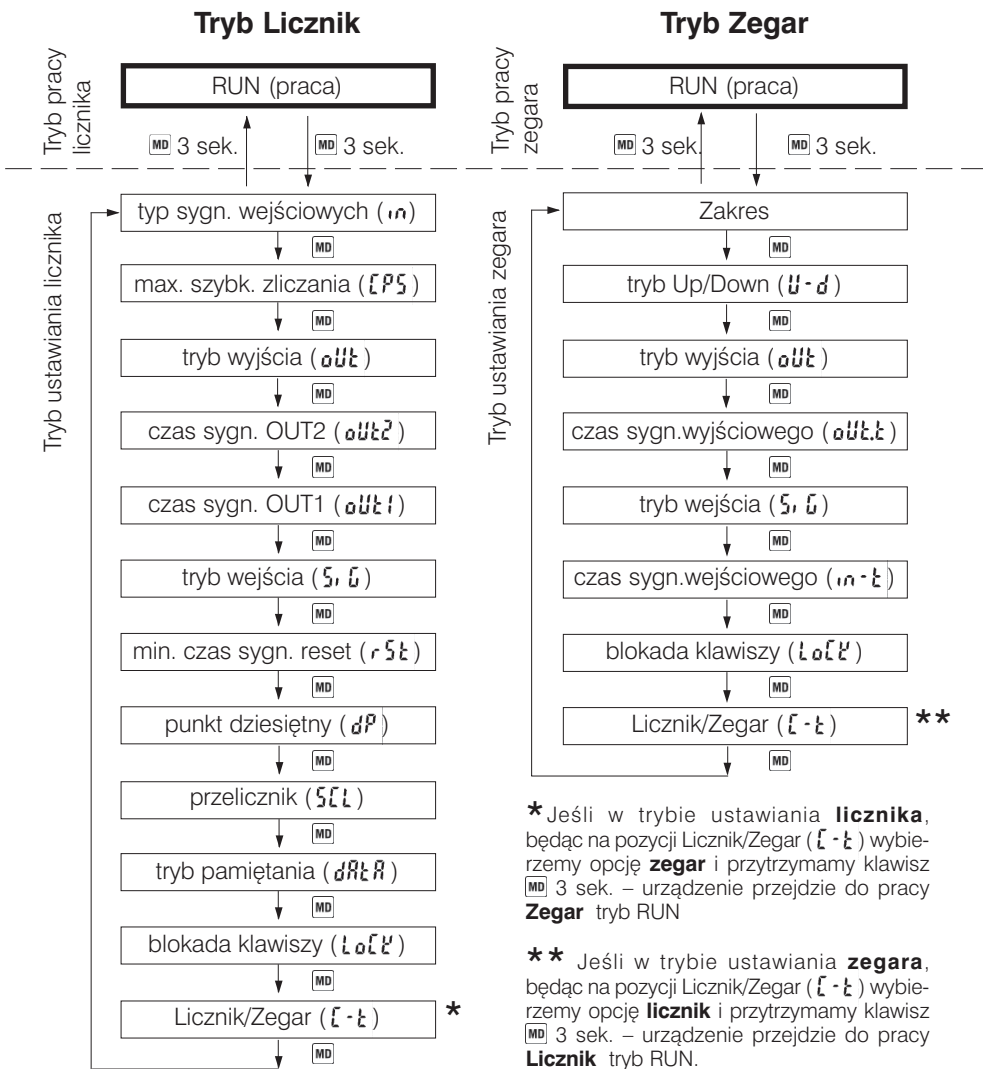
Tryb Licznik

Tryb pracy licznika

RUN (praca)

MD 3 sek.

MD 3 sek.

Tryb ustawiania licznika

typ sygn. wejściowych (in)

MD

max. szybk. zliczania (CPS)

MD

tryb wyjścia (oUt)

MD

czas sygn. OUT2 (oUt2)

MD

czas sygn. OUT1 (oUt1)

MD

tryb wejścia (SiG)

MD

min. czas sygn. reset (rSt)

MD

punkt dziesiętny (dP)

MD

przelicznik (SCL)

MD

tryb pamiętania (dAtA)

MD

blokada klawiszy (LoCK)

MD

Licznik/Zegar (C-t) *

MD

Tryb Zegar

Tryb pracy zegara

RUN (praca)

MD 3 sek.

MD 3 sek.

Tryb ustawiania zegara

Zakres

MD

tryb Up/Down (U-d)

MD

tryb wyjścia (oUt)

MD

czas sygn.wyjściowego (oUt.t)

MD

tryb wejścia (SiG)

MD

czas sygn.wejściowego (in-t)

MD

blokada klawiszy (LoCK)

MD

Licznik/Zegar (C-t) **

MD

*Jeśli w trybie ustawiania **licznika**, będąc na pozycji Licznik/Zegar (C-t) wybierzemy opcję **zegar** i przytrzymamy klawisz MD 3 sek. – urządzenie przejdzie do pracy **Zegar** tryb RUN

** Jeśli w trybie ustawiania **zegara**, będąc na pozycji Licznik/Zegar (C-t) wybierzemy opcję **licznik** i przytrzymamy klawisz MD 3 sek. – urządzenie przejdzie do pracy **Licznik** tryb RUN.